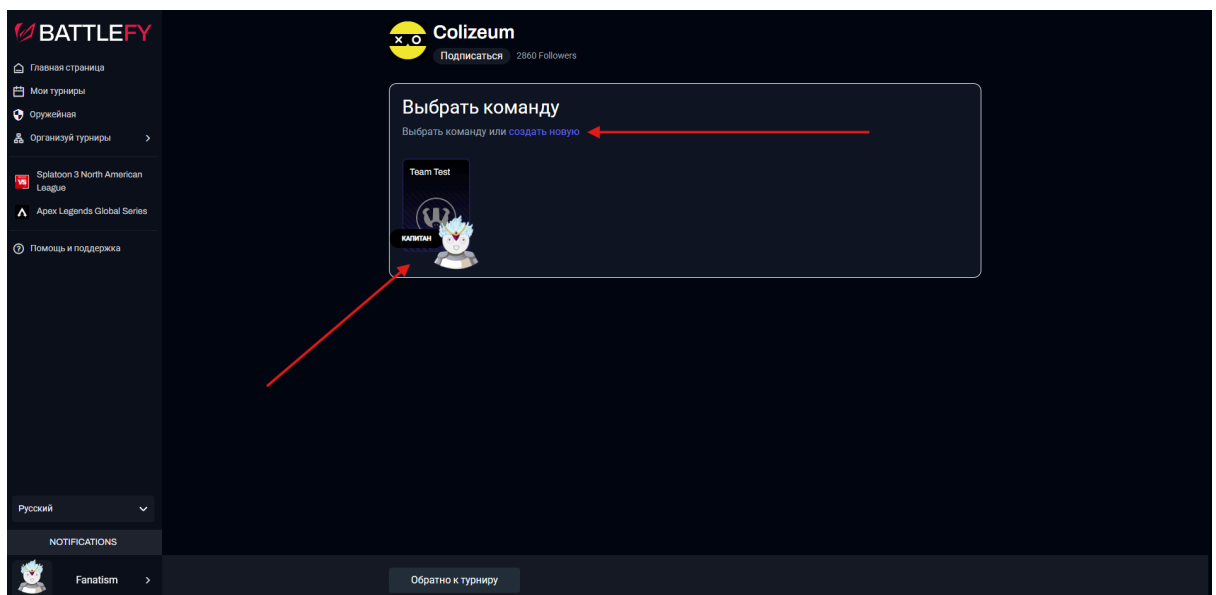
BATTLEFY

Главная страница
Мои турниры
Оружейная
Организуй турниры

Splatoon 3 North American League
Apex Legends Global Series

Помощь и поддержка

Colizeum
Подписаться 2860 Followers

Выбрать команду
Выбрать команду или создать новую

Team Test
КАПИТАН

Русский
NOTIFICATIONS
Fanatism

Обратно к турниру